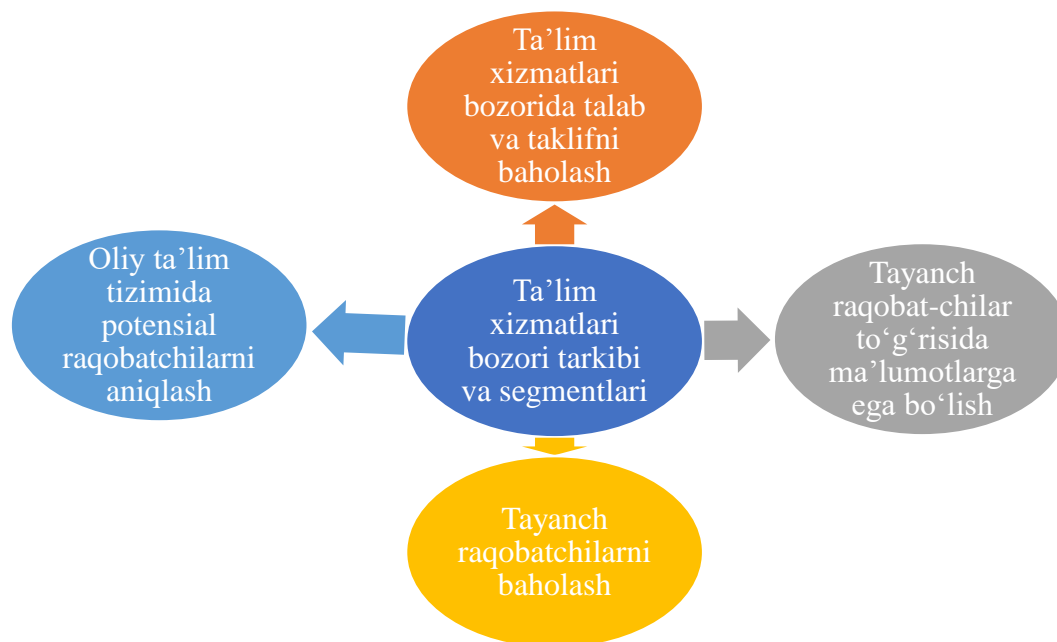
Ta’lim xizmatlari bozorida talab va taklifni baholash

Oliy ta’lim tizimida potensial raqobatchilarni aniqlash

Ta’lim xizmatlari bozori tarkibi va segmentlari

Tayanch raqobat-chilar to‘g‘risida ma’lumotlarga ega bo‘lish

Tayanch raqobatchilarni baholash